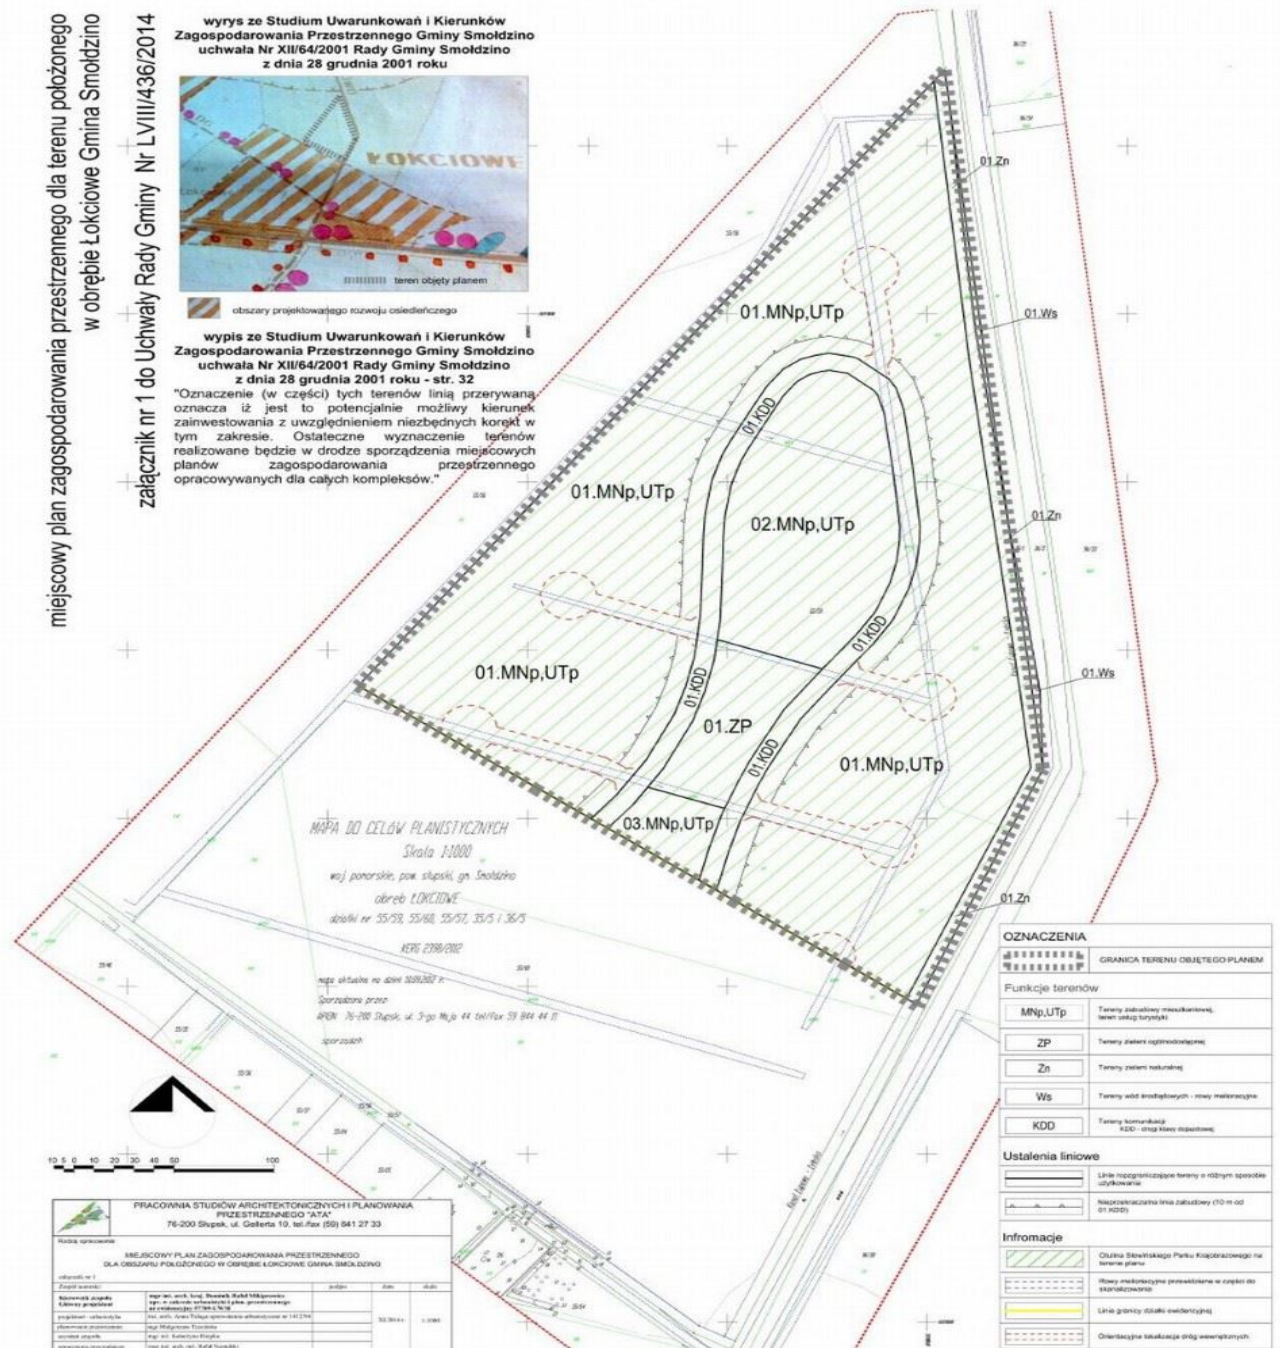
miejscowy plan zagospodarowania przestrzennego dla terenu położonego w obrębie Łokciowe Gmina Smołdzino

załącznik nr 1 do Uchwały Rady Gminy Nr LVIII/436/2014

wyrys ze Studium Uwarunkowań i Kierunków Zagospodarowania Przestrzennego Gminy Smołdzino uchwała Nr XII/64/2001 Rady Gminy Smołdzino z dnia 28 grudnia 2001 roku

ŁOKCIOWE

teren objęty planem

obszary projektowanego rozwoju osiedleńczego

wypis ze Studium Uwarunkowań i Kierunków Zagospodarowania Przestrzennego Gminy Smołdzino uchwała Nr XII/64/2001 Rady Gminy Smołdzino z dnia 28 grudnia 2001 roku - str. 32

"Oznaczenie (w części) tych terenów linią przerywaną oznacza iż jest to potencjalnie możliwy kierunek zainwestowania z uwzględnieniem niezbędnych korekt w tym zakresie. Ostateczne wyznaczenie terenów realizowane będzie w drodze sporządzenia miejscowych planów zagospodarowania przestrzennego opracowywanych dla całych kompleksów."

01.Zn

01.Ws

01.MNp,UTp

01.KDD

01.MNp,UTp

02.MNp,UTp

01.Zn

01.KDD

01.MNp,UTp

01.KDD

01.Ws

01.ZP

01.KDD

01.MNp,UTp

03.MNp,UTp

MAPA DO CELÓW PLANISTYCZNYCH
Skala 1:1000
woj. pomorskie, pow. słupski, gm. Smołdzino
obręb ŁOKCIOWE
działki nr 55/59, 55/60, 55/57, 35/5 i 36/5
KERG 2398/2012
mapa aktualna na dzień 10.09.2012 r.
Sporządzona przez
APEIN 76-200 Słupsk, ul. 3-go Maja 44 tel/fax 59 844 44 11
sporządził

01.Zn

10 5 0 10 20 30 40 50 100

OZNACZENIA

GRANICA TERENU OBJĘTEGO PLANEM

Funkcje terenów

| MNp,UTp | Tereny zabudowy mieszkaniowej, teren usług turystyki |
|---|---|
| ZP | Tereny zieleni ogólnodostępnej |
| Zn | Tereny zieleni naturalnej |
| Ws | Tereny wód śródlądowych - rowy melioracyjne |
| KDD | Tereny komunikacji KDD - drogi klasy dojazdowej |

Ustalenia liniowe

Linie rozgraniczające tereny o różnym sposobie użytkowania

Nieprzekraczalna linia zabudowy (10 m od 01.KDD)

Infromacje

Otulina Słowińskiego Parku Krajobrazowego na terenie planu

Rowy melioracyjne przewidziane w części do skanalizowania

Linia granicy działki ewidencyjnej

Orientacyjna lokalizacja dróg wewnętrznych

PRACOWNIA STUDIÓW ARCHITEKTONICZNYCH I PLANOWANIA PRZESTRZENNEGO "ATA"
76-200 Słupsk, ul. Gellerta 10, tel./fax (59) 841 27 33

MIEJSCOWY PLAN ZAGOSPODAROWANIA PRZESTRZENNEGO DLA OBSZARU POŁOŻONEGO W OBRĘBIE ŁOKCIOWE GMINA SMOŁDZINO

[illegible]